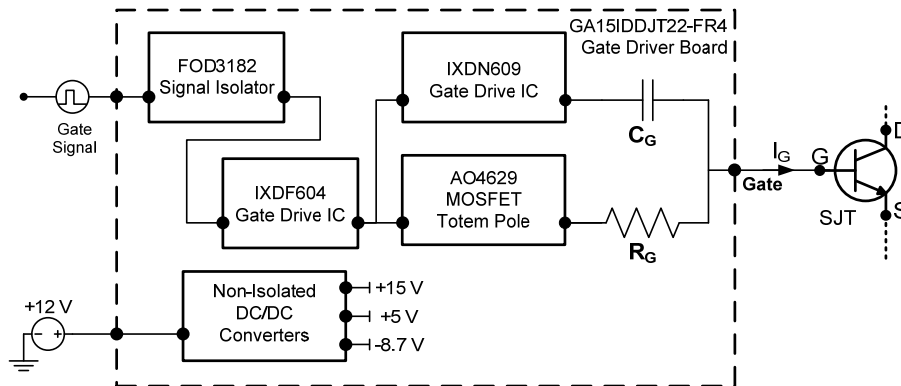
GA15IDDJT22-FR4
Gate Driver Board

FOD3182
Signal Isolator

IXDN609
Gate Drive IC

$C_G$

Gate
Signal

IXDF604
Gate Drive IC

AO4629
MOSFET
Totem Pole

$R_G$

$I_G$

Gate

G

D

SJT

S

+12 V

Non-Isolated
DC/DC
Converters

+15 V
+5 V
-8.7 V